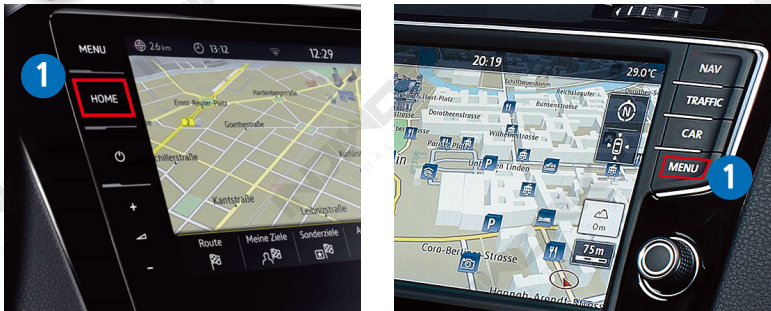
MENU
1
HOME
2.6 km
13:12
12:29
Ernst-Reuter-Platz
Hardenbergstraße
Goethestraße
Schillerstraße
Kantstraße
Leibnizstraße
Route
Meine Ziele
Sonderziele
20:19
29.0°C
NAV
TRAFFIC
CAR
MENU
1
Schiffbauerdamm
Reichstagufer
Friedrich-Ebert-Platz
Bunsenstrasse
Dorotheenstrasse
Wilhelmstrasse
Pariser Platz
Unter den Linden
Cora-Berliner-Strasse
0m
75m
Hannah-Arendt-Strasse
N
P
P